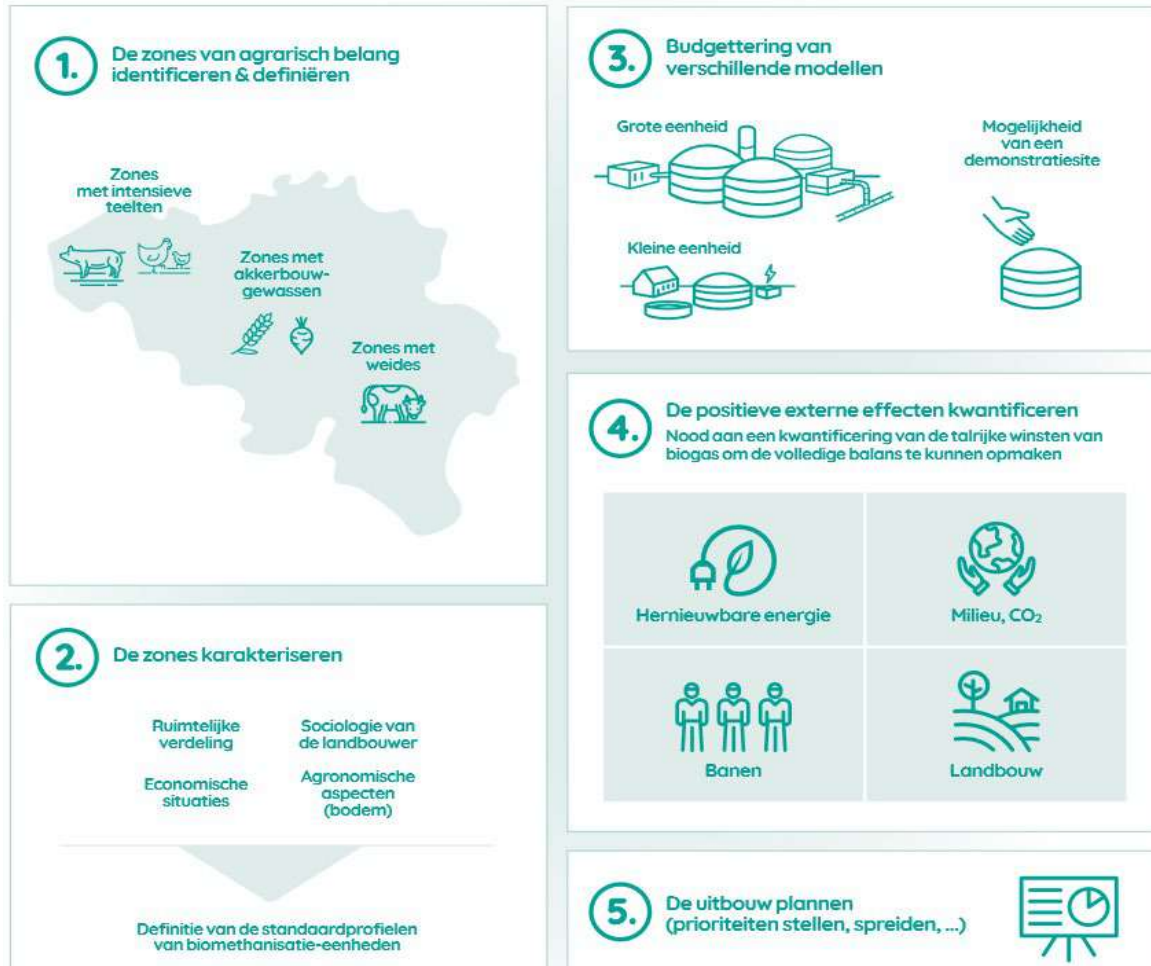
1. De zones van agrarisch belang identificeren & definiëren

Zones met intensieve teelten

Zones met akkerbouwgewassen

Zones met weides

2. De zones karakteriseren

Ruimtelijke verdeling

Sociologie van de landbouwer

Economische situaties

Agronomische aspecten (bodem)

Definitie van de standaardprofielen van biomethanisatie-eenheden

3. Budgettering van verschillende modellen

Grote eenheid

Mogelijkheid van een demonstratiesite

Kleine eenheid

4. De positieve externe effecten kwantificeren

Nood aan een kwantificering van de talrijke winsten van biogas om de volledige balans te kunnen opmaken

| Hernieuwbare energie | Milieu, $CO_2$ |
|---|---|
| Banen | Landbouw |

5. De uitbouw plannen (prioriteiten stellen, spreiden, ...)